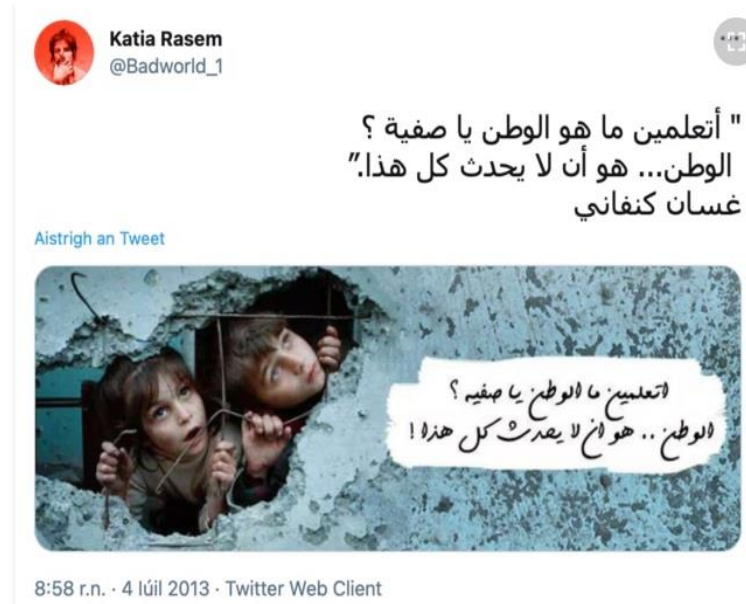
Katia Rasem
@Badworld_1

" أتعلمين ما هو الوطن يا صفية ؟
الوطن... هو أن لا يحدث كل هذا."
غسان كنفاني

Aistrigh an Tweet

اتعلمين ما الوطن يا صفيه ؟
الوطن .. هو ان لا يحدث كل هذا !

8:58 r.n. · 4 Iúil 2013 · Twitter Web Client